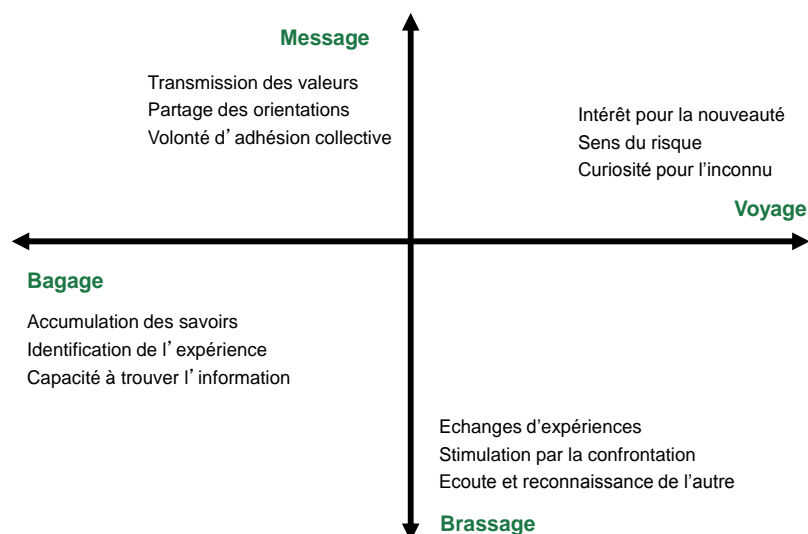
Message

Transmission des valeurs
Partage des orientations
Volonté d’adhésion collective

Intérêt pour la nouveauté
Sens du risque
Curiosité pour l’inconnu

Voyage

Bagage

Accumulation des savoirs
Identification de l’expérience
Capacité à trouver l’information

Echanges d’expériences
Stimulation par la confrontation
Ecoute et reconnaissance de l’autre

Brassage